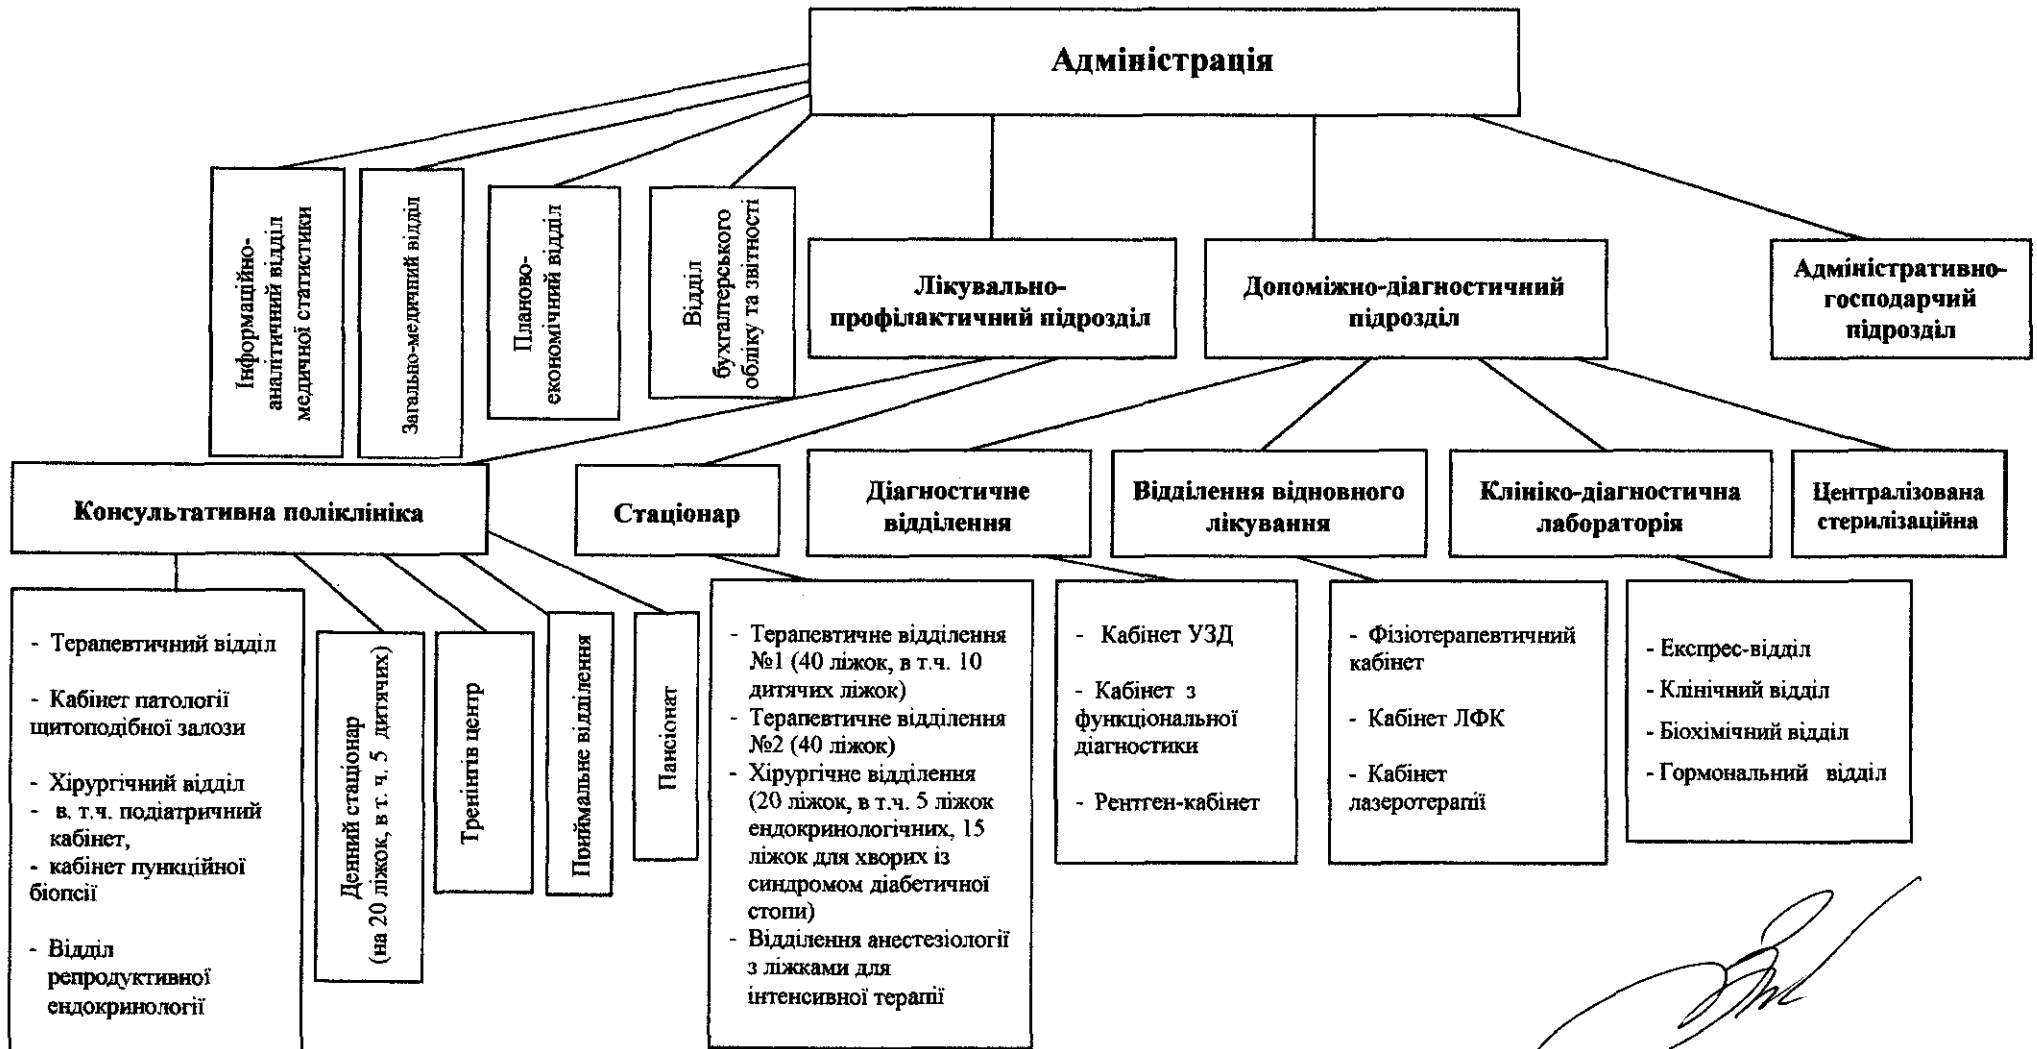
Адміністрація

Інформаційно-аналітичний відділ медичної статистики

Загально-медичний відділ

Планово-економічний відділ

Відділ бухгалтерського обліку та звітності

Лікувально-профілактичний підрозділ

Допоміжно-діагностичний підрозділ

Адміністративно-господарчий підрозділ

Консультативна поліклініка

Стаціонар

Діагностичне відділення

Відділення відновного лікування

Клініко-діагностична лабораторія

Централізована стерилізаційна

- Терапевтичний відділ

- Кабінет патології щитоподібної залози

- Хірургічний відділ
- в. т.ч. подіатричний кабінет,
- кабінет пункційної біопсії

- Відділ репродуктивної ендокринології

Денний стаціонар (на 20 ліжок, в т. ч. 5 дитячих)

Тренінгів центр

Приймальне відділення

Пансіонат

- Терапевтичне відділення №1 (40 ліжок, в т.ч. 10 дитячих ліжок)
- Терапевтичне відділення №2 (40 ліжок)
- Хірургічне відділення (20 ліжок, в т.ч. 5 ліжок ендокринологічних, 15 ліжок для хворих із синдромом діабетичної стопи)
- Відділення анестезіології з ліжками для інтенсивної терапії

- Кабінет УЗД

- Кабінет з функціональної діагностики

- Рентген-кабінет

- Фізіотерапевтичний кабінет

- Кабінет ЛФК

- Кабінет лазеротерапії

- Експрес-відділ
- Клінічний відділ
- Біохімічний відділ
- Гормональний відділ